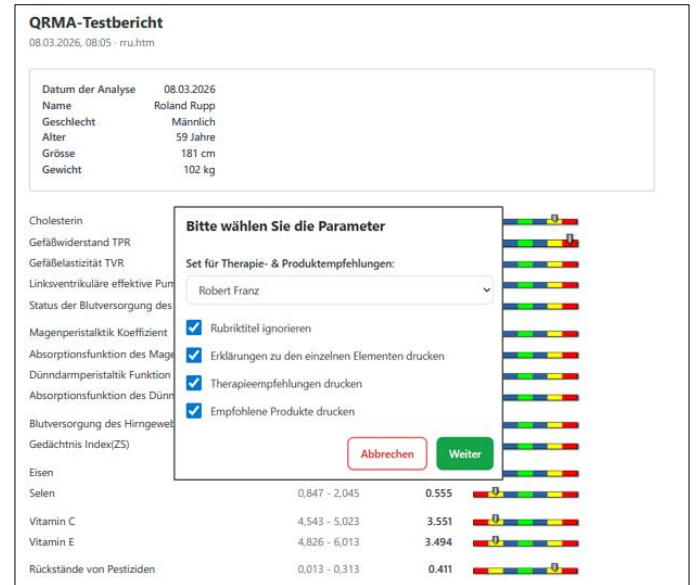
QRMA-Testbericht

08.03.2026, 08:05 · rru.htm

| | |
|---|---|
| Datum der Analyse | 08.03.2026 |
| Name | Roland Rupp |
| Geschlecht | Männlich |
| Alter | 59 Jahre |
| Grösse | 181 cm |
| Gewicht | 102 kg |

Cholesterin
Gefäßwiderstand TPR
Gefäßelastizität TVR
Linksventrikuläre effektive Pum
Status der Blutversorgung des
Magenperistaltik Koeffizient
Absorptionsfunktion des Mage
Dünndarmperistaltik Funktion
Absorptionsfunktion des Dünn
Blutversorgung des Hirngeweb
Gedächtnis Index(ZS)
Eisen

Bitte wählen Sie die Parameter

Set für Therapie- & Produktempfehlungen:

Robert Franz

Rubriktitel ignorieren
Erklärungen zu den einzelnen Elementen drucken
Therapieempfehlungen drucken
Empfohlene Produkte drucken

Abbrechen
Weiter

| | | |
|---|---|---|
| Selen | 0,847 - 2,045 | 0.555 |
| Vitamin C | 4,543 - 5,023 | 3.551 |
| Vitamin E | 4,826 - 6,013 | 3.494 |
| Rückstände von Pestiziden | 0,013 - 0,313 | 0.411 |